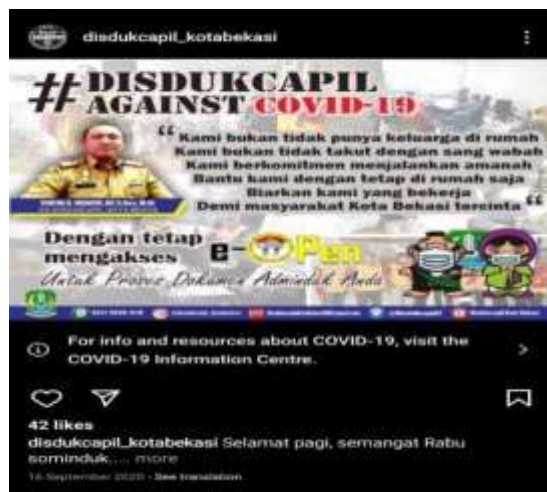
disdukcapil_kotabekasi

#DISDUKCAPIL AGAINST COVID-19

"Kami bukan tidak punya keluarga di rumah
Kami bukan tidak takut dengan sang wabah
Kami berkomitmen menjalankan amanah
Bantu kami dengan tetap di rumah saja
Biarkan kami yang bekerja
Demi masyarakat Kota Bekasi tercinta"

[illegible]

Dengan tetap mengakses e-OPen
Untuk Proses Dokumen Adminduk Anda

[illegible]

For info and resources about COVID-19, visit the COVID-19 Information Centre.

42 likes
disdukcapil_kotabekasi Selamat pagi, semangat Rabu sominduk.... more
16 September 2020 · See translation